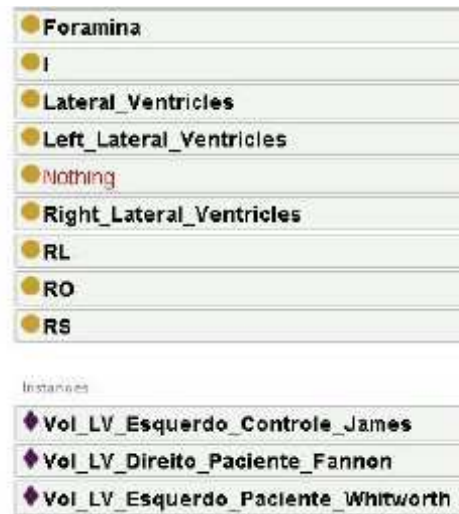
Foramina
I
Lateral_Ventricles
Left_Lateral_Ventricles
Nothing
Right_Lateral_Ventricles
RL
RO
RS

Instances

Vol_LV_Esquerdo_Controle_James
Vol_LV_Direito_Paciente_Fannon
Vol_LV_Esquerdo_Paciente_Whitworth